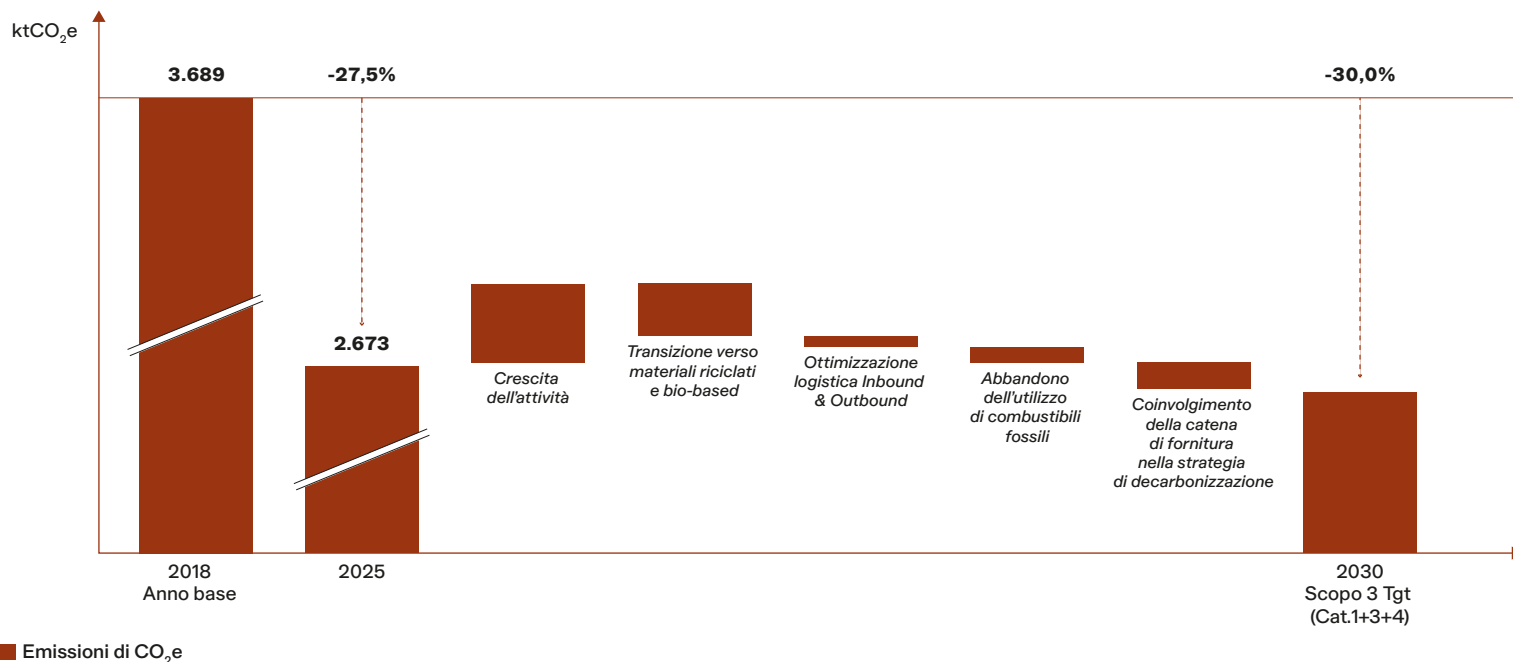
$ktCO_2e$

3.689

-27,5%

-30,0%

2.673

Crescita dell'attività

Transizione verso materiali riciclati e bio-based

Ottimizzazione logistica Inbound & Outbound

Abbandono dell'utilizzo di combustibili fossili

Coinvolgimento della catena di fornitura nella strategia di decarbonizzazione

2018
Anno base

2025

2030
Scopo 3 Tgt
(Cat.1+3+4)

Emissioni di $CO_2e$